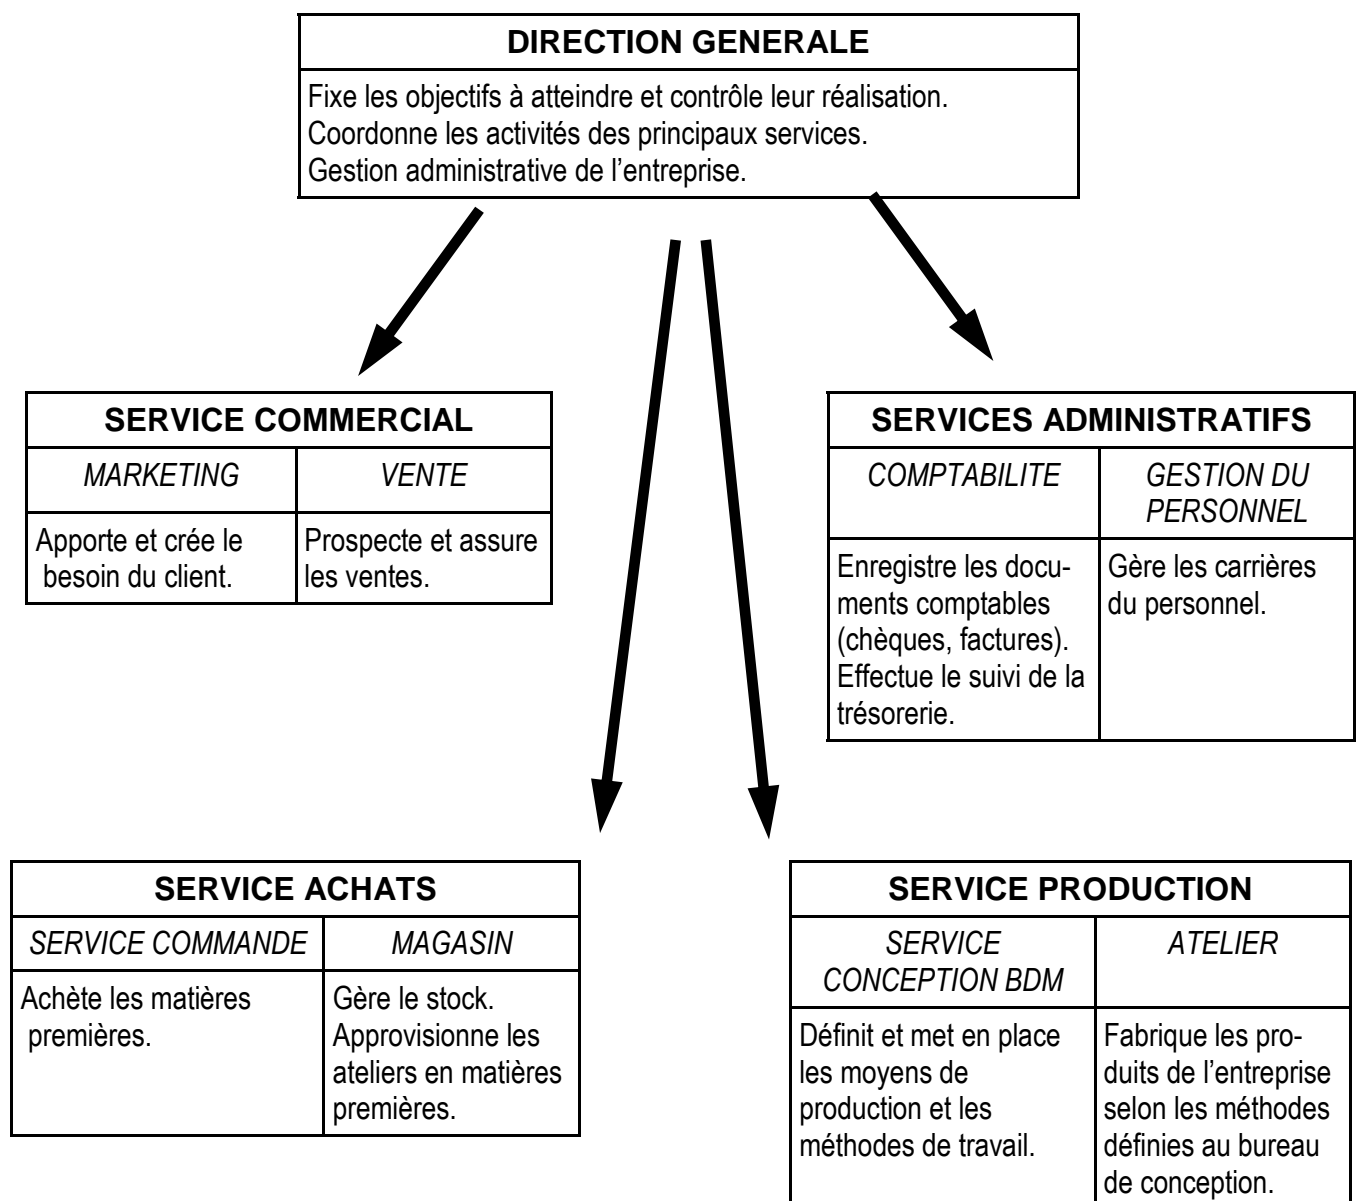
**DIRECTION GENERALE**

Fixe les objectifs à atteindre et contrôle leur réalisation.
Coordonne les activités des principaux services.
Gestion administrative de l'entreprise.

| SERVICE COMMERCIAL | |
|---|---|
| *MARKETING* | *VENTE* |
| Apporte et crée le besoin du client. | Prospecte et assure les ventes. |

| SERVICES ADMINISTRATIFS | |
|---|---|
| *COMPTABILITE* | *GESTION DU PERSONNEL* |
| Enregistre les documents comptables (chèques, factures). Effectue le suivi de la trésorerie. | Gère les carrières du personnel. |

| SERVICE ACHATS | |
|---|---|
| *SERVICE COMMANDE* | *MAGASIN* |
| Achète les matières premières. | Gère le stock. Approvisionne les ateliers en matières premières. |

| SERVICE PRODUCTION | |
|---|---|
| *SERVICE CONCEPTION BDM* | *ATELIER* |
| Définit et met en place les moyens de production et les méthodes de travail. | Fabrique les produits de l'entreprise selon les méthodes définies au bureau de conception. |